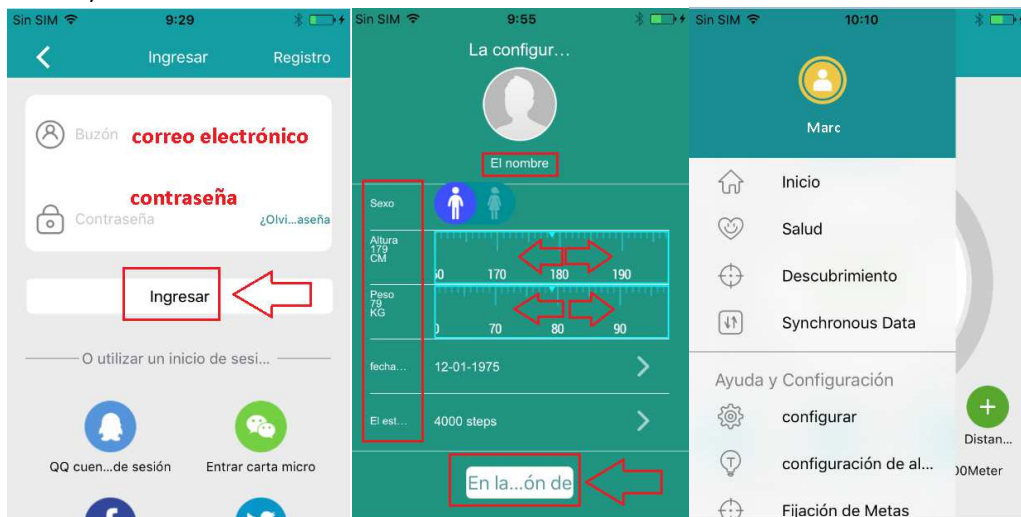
Sin SIM 9:29

Ingresar Registro

Buzón correo electrónico

contraseña

Contraseña ¿Olvi...aseña

Ingresar

O utilizar un inicio de sesi...

QQ cuen...de sesión

Entrar carta micro

Sin SIM 9:55

La configur...

El nombre

Sexo

Altura 179 CM

60 170 180 190

Peso 79 KG

0 70 80 90

fecha... 12-01-1975

El est... 4000 steps

En la...ón de

Sin SIM 10:10

Marc

Inicio

Salud

Descubrimiento

Synchronous Data

Ayuda y Configuración

configurar

configuración de al...

Fijación de Metas

Distan...

00Meter